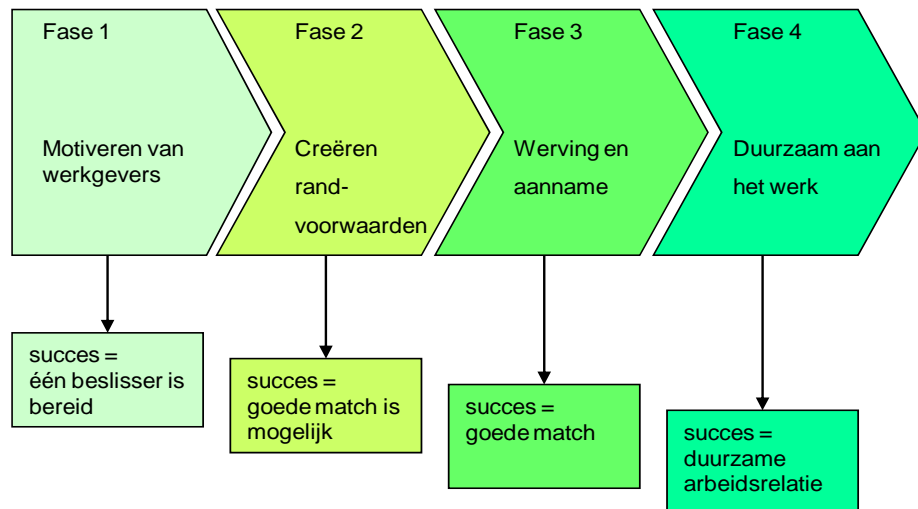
Fase 1

Motiveren van werkgevers

Fase 2

Creëren rand-voorwaarden

Fase 3

Werving en aanname

Fase 4

Duurzaam aan het werk

succes = één beslisser is bereid

succes = goede match is mogelijk

succes = goede match

succes = duurzame arbeidsrelatie